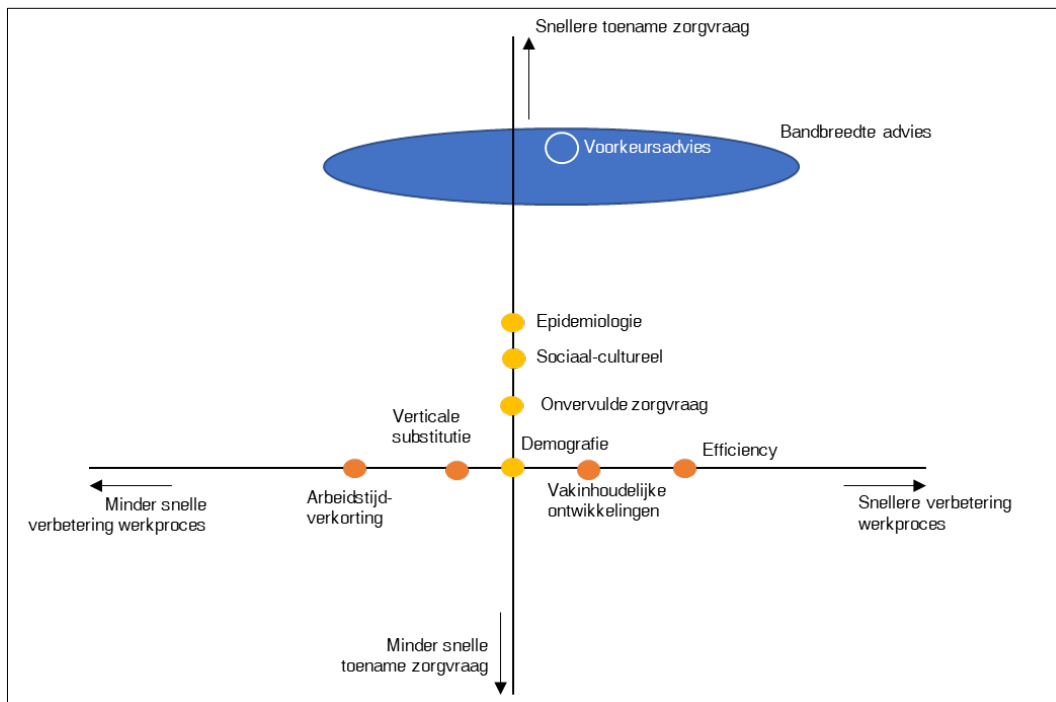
Snellere toename zorgvraag

Bandbreedte advies

Voorkeursadvies

Epidemiologie

Sociaal-cultureel

Onvervulde zorgvraag

Verticale substitutie

Demografie

Efficiency

Minder snelle verbetering werkproces

Arbeidstijd-verkorting

Vakinhoudelijke ontwikkelingen

Snellere verbetering werkproces

Minder snelle toename zorgvraag